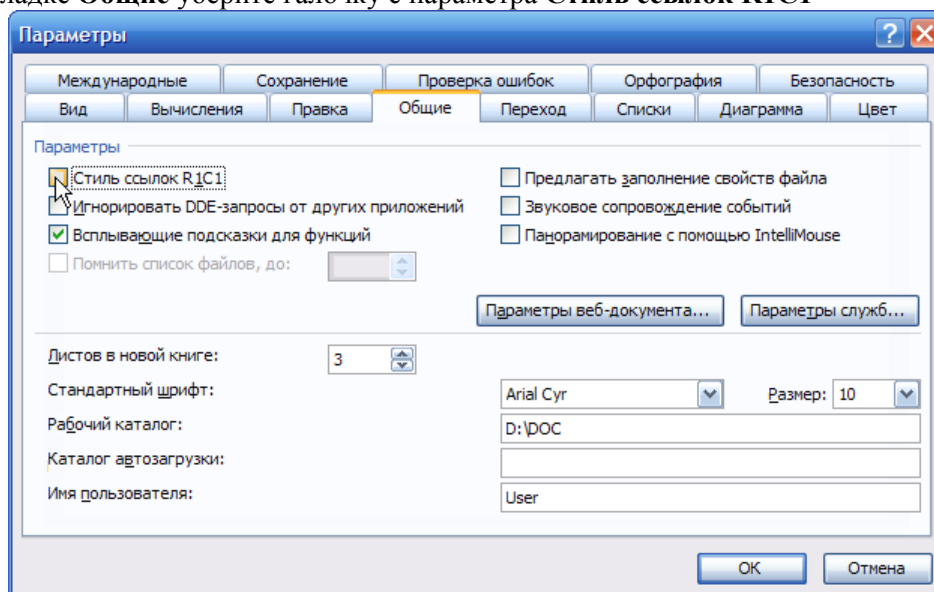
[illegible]ладке **Общие** уберите галочку с параметра **Стиль ссылок R1C1**

Параметры

Международные | Сохранение | Проверка ошибок | Орфография | Безопасность
Вид | Вычисления | Правка | Общие | Переход | Списки | Диаграмма | Цвет

Параметры

Стиль ссылок R1C1
Игнорировать DDE-запросы от других приложений
Всплывающие подсказки для функций
Помнить список файлов, до:

Предлагать заполнение свойств файла
Звуковое сопровождение событий
Панорамирование с помощью IntelliMouse

Параметры веб-документа...
Параметры служб...

Листов в новой книге: 3
Стандартный шрифт: Arial Cyr
Размер: 10
Рабочий каталог: D:\DOC
Каталог автозагрузки:
Имя пользователя: User

OK
Отмена